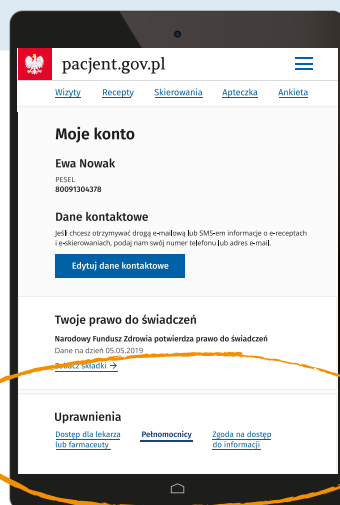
pacjent.gov.pl

Wizyty Recepty Skierowania Apteczka Ankieta

Moje konto

Ewa Nowak

PESEL
80091304378

Dane kontaktowe

Jeśli chcesz otrzymywać drogą e-mailową lub SMS-em informacje o e-receptach i e-skierowaniach, podaj nam swój numer telefonu lub adres e-mail.

Edytuj dane kontaktowe

Twoje prawo do świadczeń

Narodowy Fundusz Zdrowia potwierdza prawo do świadczeń
Dane na dzień 05.05.2019

Zobacz składki →

Uprawnienia

Dostęp dla lekarza lub farmaceuty Pełnomocnicy Zgoda na dostęp do informacji